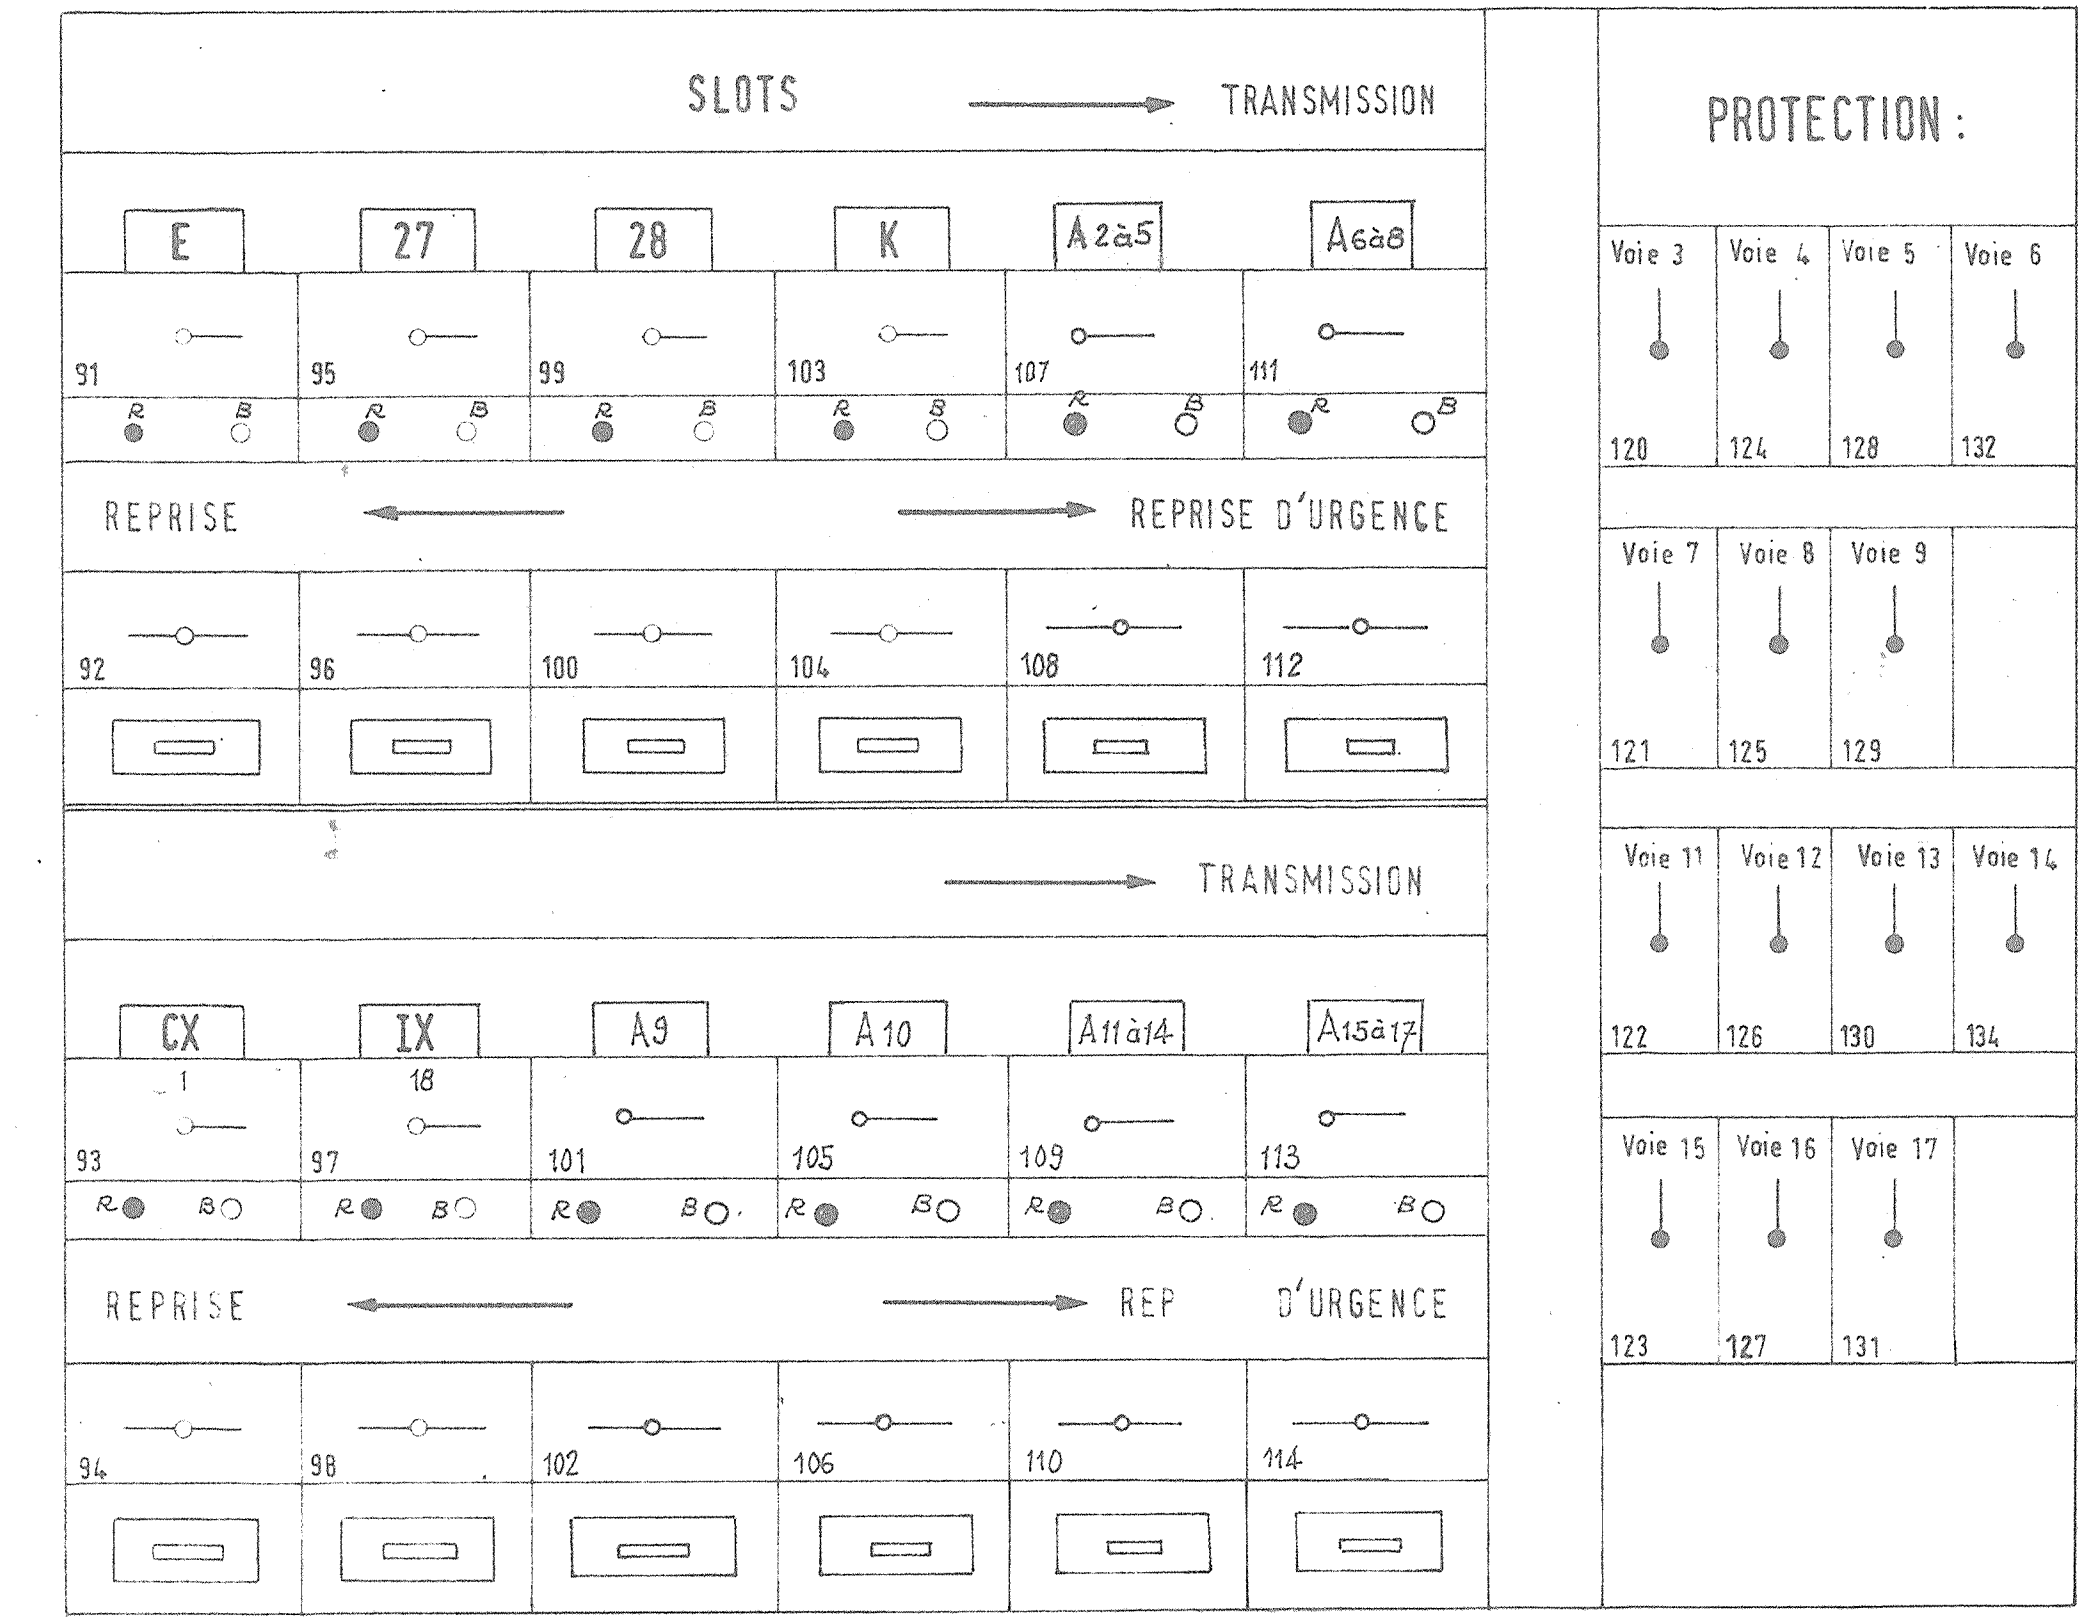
SLOTS TRANSMISSION

| E | 27 | 28 | K | A2à5 | A6à8 |
|---|---|---|---|---|---|
| 91 | 95 | 99 | 103 | 107 | 111 |
| R B | R B | R B | R B | R B | R B |

REPRISE REPRISE D'URGENCE

| 92 | 96 | 100 | 104 | 108 | 112 |
|---|---|---|---|---|---|

TRANSMISSION

| CX | IX | A9 | A10 | A11à14 | A15à17 |
|---|---|---|---|---|---|
| 1 | 18 | | | | |
| 93 | 97 | 101 | 105 | 109 | 113 |
| R B | R B | R B | R B | R B | R B |

REPRISE REP D'URGENCE

| 94 | 98 | 102 | 106 | 110 | 114 |
|---|---|---|---|---|---|

PROTECTION :

| Voie 3 | Voie 4 | Voie 5 | Voie 6 |
|---|---|---|---|
| 120 | 124 | 128 | 132 |

| Voie 7 | Voie 8 | Voie 9 | |
|---|---|---|---|
| 121 | 125 | 129 | |

| Voie 11 | Voie 12 | Voie 13 | Voie 14 |
|---|---|---|---|
| 122 | 126 | 130 | 134 |

| Voie 15 | Voie 16 | Voie 17 | |
|---|---|---|---|
| 123 | 127 | 131 | |